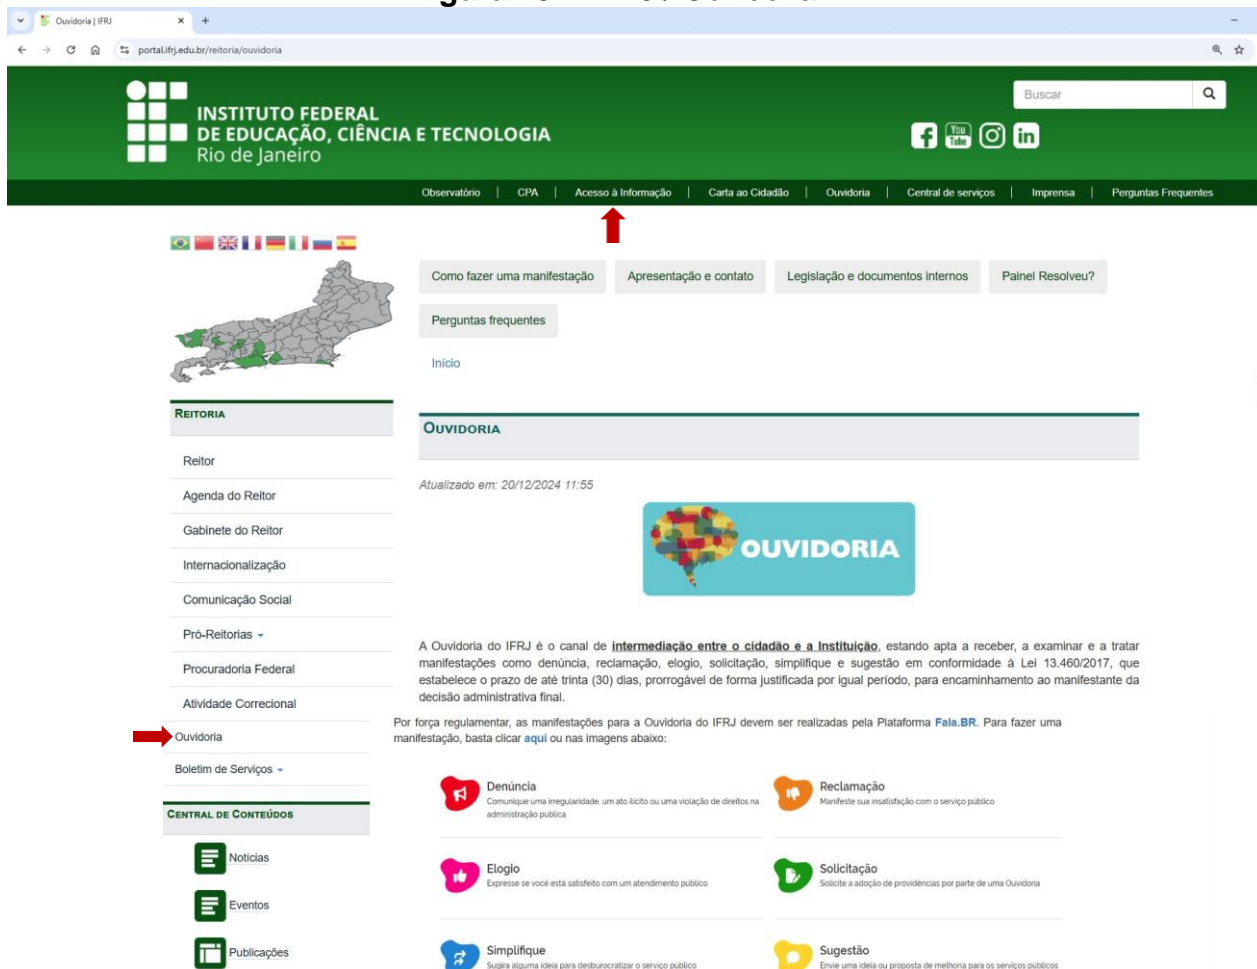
Ouvidoria | IFRJ
portal.ifrj.edu.br/reitoria/ouvidoria

INSTITUTO FEDERAL
DE EDUCAÇÃO, CIÊNCIA E TECNOLOGIA
Rio de Janeiro

Buscar

Observatório | CPA | Acesso à Informação | Carta ao Cidadão | Ouvidoria | Central de serviços | Imprensa | Perguntas Frequentes

Como fazer uma manifestação | Apresentação e contato | Legislação e documentos internos | Painel Resolveu? | Perguntas frequentes

Início

REITORIA

Reitor
Agenda do Reitor
Gabinete do Reitor
Internacionalização
Comunicação Social
Pró-Reitorias
Procuradoria Federal
Atividade Correcional
Ouvidoria
Boletim de Serviços

CENTRAL DE CONTEÚDOS

Notícias
Eventos
Publicações

OUVIDORIA

Atualizado em: 20/12/2024 11:55

OUVIDORIA

A Ouvidoria do IFRJ é o canal de intermediação entre o cidadão e a Instituição, estando apta a receber, a examinar e a tratar manifestações como denúncia, reclamação, elogio, solicitação, simplifique e sugestão em conformidade à Lei 13.460/2017, que estabelece o prazo de até trinta (30) dias, prorrogável de forma justificada por igual período, para encaminhamento ao manifestante da decisão administrativa final.

Por força regulamentar, as manifestações para a Ouvidoria do IFRJ devem ser realizadas pela Plataforma Fala.BR. Para fazer uma manifestação, basta clicar aqui ou nas imagens abaixo:

Denúncia
Comunique uma irregularidade, um ato ilícito ou uma violação de direitos na administração pública

Reclamação
Manifeste sua insatisfação com o serviço público

Elogio
Expresse se você está satisfeito com um atendimento público

Solicitação
Solicite a adoção de providências por parte de uma Ouvidoria

Simplifique
Sugira alguma ideia para desburocratizar o serviço público

Sugestão
Envie uma ideia ou proposta de melhoria para os serviços públicos